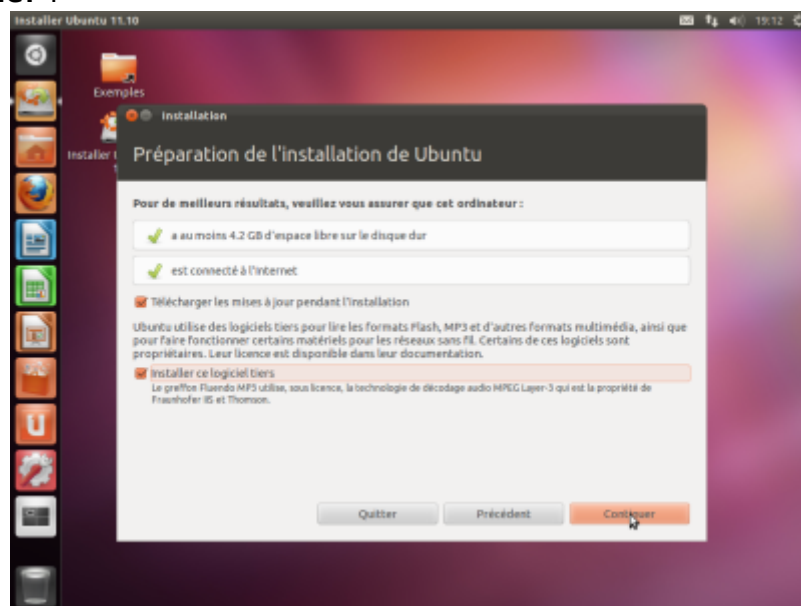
Installer Ubuntu 11.10

19:12

Exemples

Installer U

Installation

Préparation de l'installation de Ubuntu

Pour de meilleurs résultats, veuillez vous assurer que cet ordinateur :

a au moins 4.2 GB d'espace libre sur le disque dur

est connecté à l'internet

Télécharger les mises à jour pendant l'installation

Ubuntu utilise des logiciels tiers pour lire les formats Flash, MP3 et d'autres formats multimédia, ainsi que pour faire fonctionner certains matériels pour les réseaux sans fil. Certains de ces logiciels sont propriétaires. Leur licence est disponible dans leur documentation.

Installer ce logiciel tiers

Le greffon Fluendo MP3 utilise, sous licence, la technologie de décodage audio MPEG Layer-3 qui est la propriété de Fraunhofer IIS et Thomson.

Quitter

Précédent

Continuer